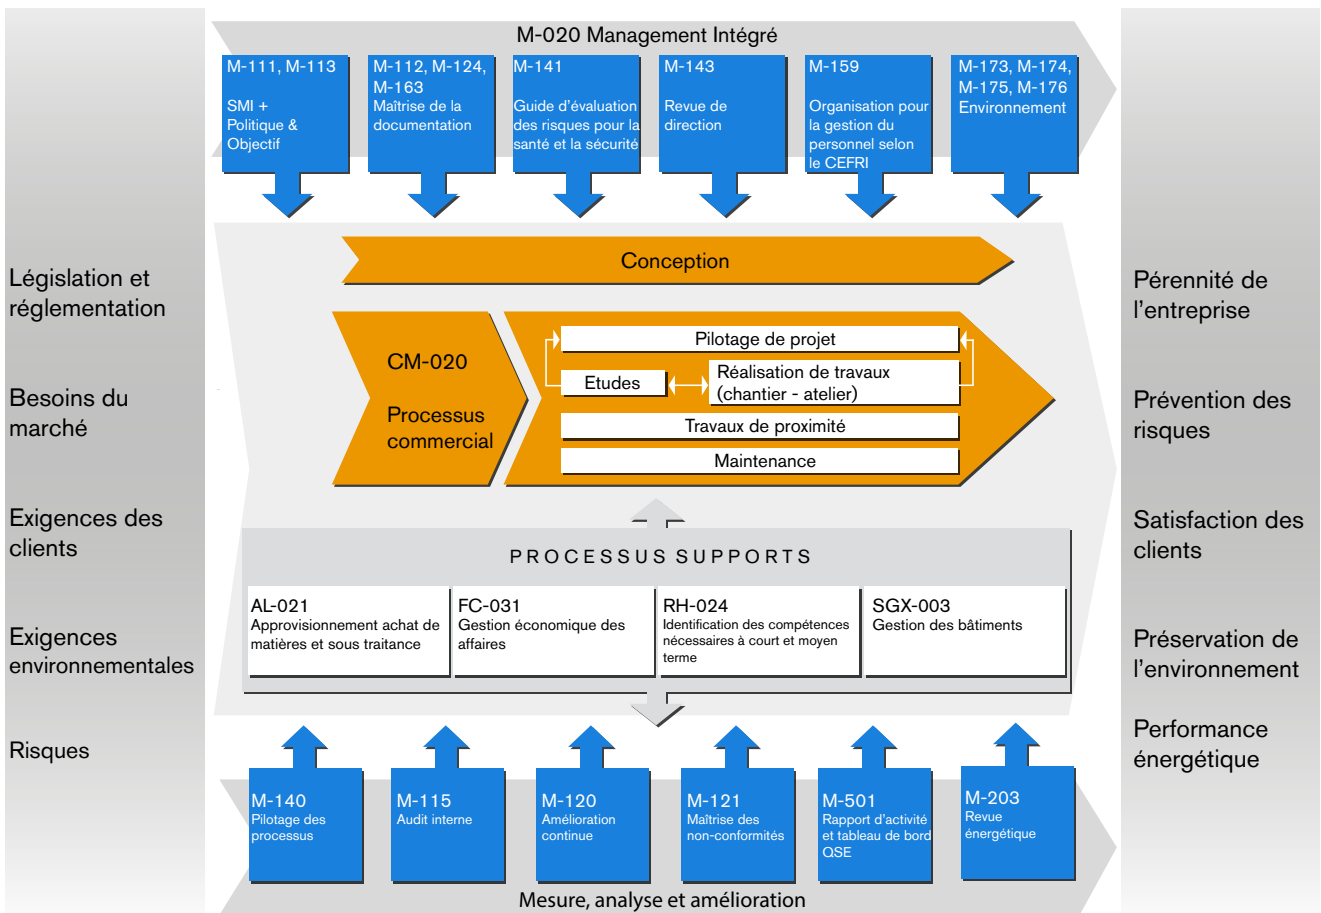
M-020 Management Intégré

M-111, M-113
SMI + Politique & Objectif

M-112, M-124, M-163
Maîtrise de la documentation

M-141
Guide d'évaluation des risques pour la santé et la sécurité

M-143
Revue de direction

M-159
Organisation pour la gestion du personnel selon le CEFRI

M-173, M-174, M-175, M-176
Environnement

Législation et réglementation

Besoins du marché

Exigences des clients

Exigences environnementales

Risques

Conception

CM-020
Processus commercial

Pilotage de projet

Etudes

Réalisation de travaux (chantier - atelier)

Travaux de proximité

Maintenance

PROCESSUS SUPPORTS

AL-021
Approvisionnement achat de matières et sous traitance

FC-031
Gestion économique des affaires

RH-024
Identification des compétences nécessaires à court et moyen terme

SGX-003
Gestion des bâtiments

Pérennité de l'entreprise

Prévention des risques

Satisfaction des clients

Préservation de l'environnement

Performance énergétique

M-140
Pilotage des processus

M-115
Audit interne

M-120
Amélioration continue

M-121
Maîtrise des non-conformités

M-501
Rapport d'activité et tableau de bord QSE

M-203
Revue énergétique

Mesure, analyse et amélioration